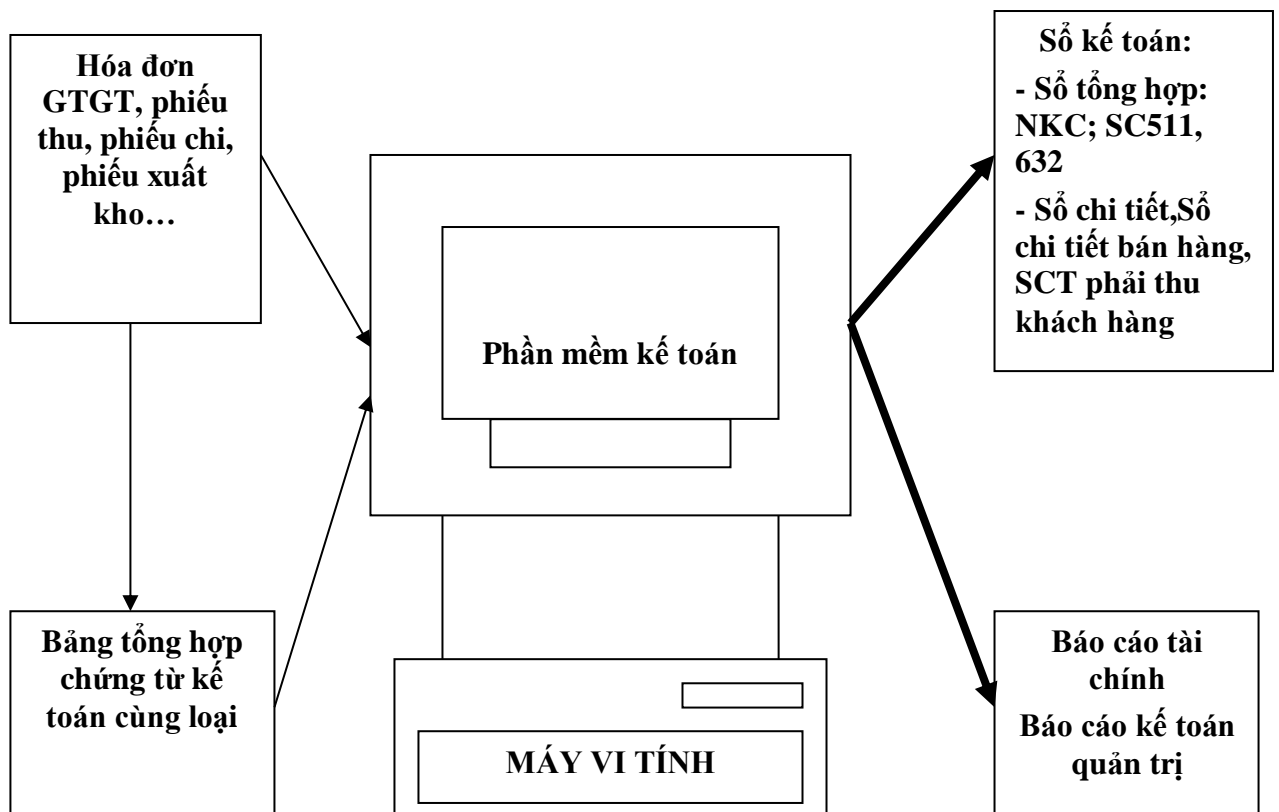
Hóa đơn GTGT, phiếu thu, phiếu chi, phiếu xuất kho…

Sổ kế toán:

- Sổ tổng hợp: NKC; SC511, 632

- Sổ chi tiết,Sổ chi tiết bán hàng, SCT phải thu khách hàng

Phần mềm kế toán

Bảng tổng hợp chứng từ kế toán cùng loại

Báo cáo tài chính

Báo cáo kế toán quản trị

MÁY VI TÍNH